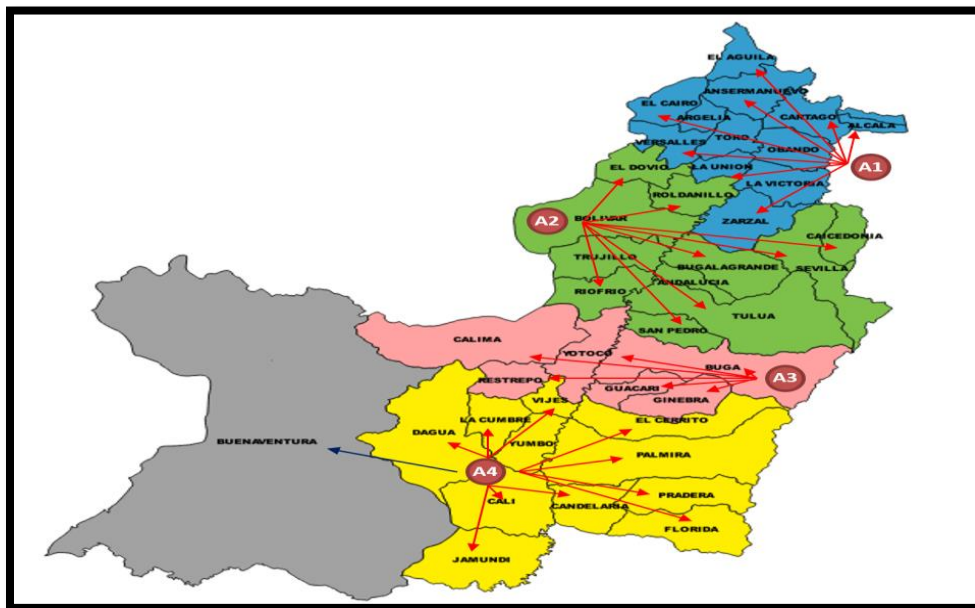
EL AGUILA
ANSERMANUEVO
EL CAIRO
ARGELIA
CARTAGO
ALCALA
TORO
VERSALLES
OBANDO
LA UNION
A1
EL DOVIO
LA VICTORIA
ROLDANILLO
A2
BOLIVAR
ZARZAL
CAICEDONIA
TRUJILLO
BUGALAGRANDE
SEVILLA
ANDALUCIA
RIOFRIO
TULUA
SAN PEDRO
CALIMA
YOTOCO
BUGA
A3
RESTREPO
GUACARI
GINEBRA
VIJES
LA CUMBRE
EL CERRITO
DAGUA
YUMBO
BUENAVENTURA
A4
PALMIRA
CALI
PRADERA
CANDELARIA
FLORIDA
JAMUNDI